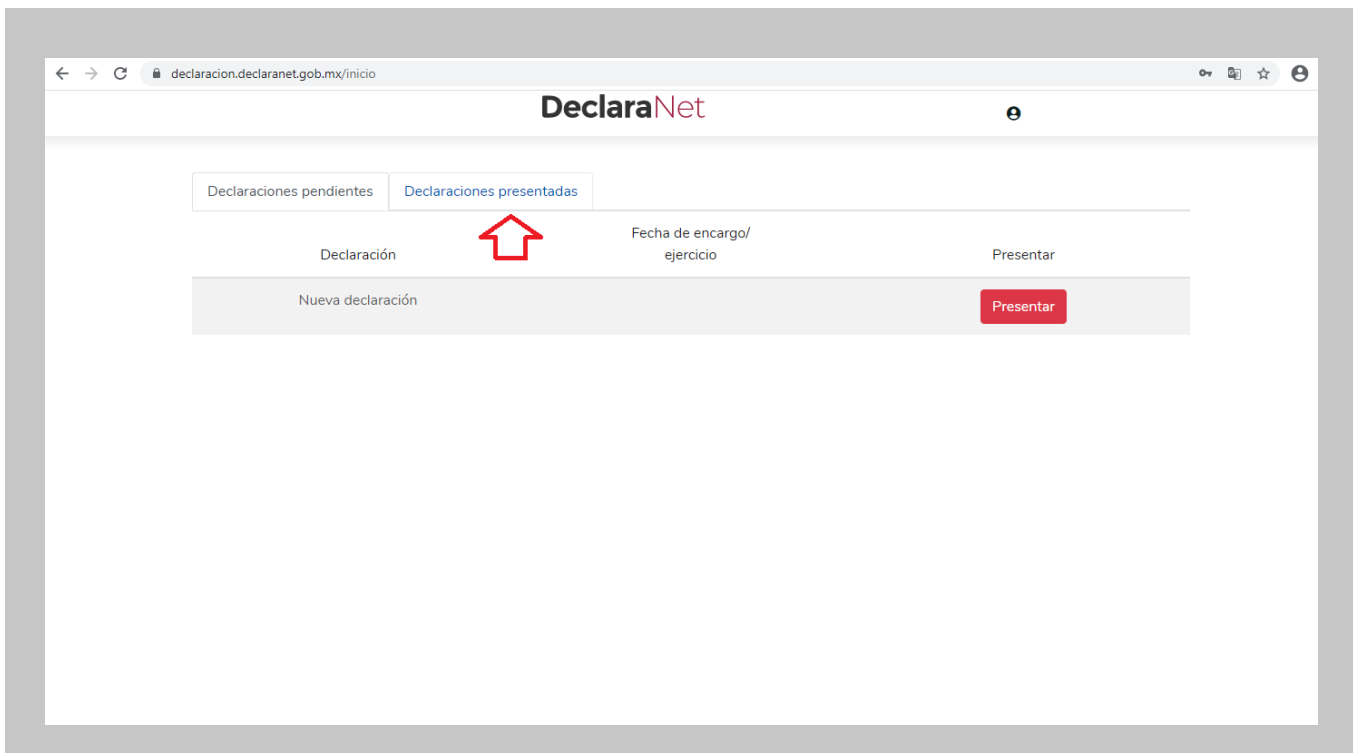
declaracion.declaranet.gob.mx/inicio

DeclaraNet

Declaraciones pendientes | Declaraciones presentadas

| Declaración | Fecha de encargo/ ejercicio | Presentar |
|---|---|---|
| Nueva declaración | | Presentar |